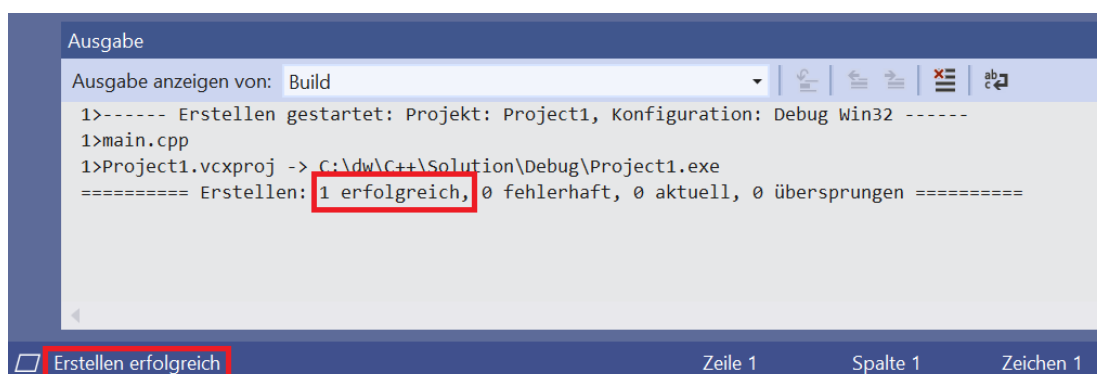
Ausgabe

Ausgabe anzeigen von: Build

1>------ Erstellen gestartet: Projekt: Project1, Konfiguration: Debug Win32 ------
1>main.cpp
1>Project1.vcxproj -> C:\dw\C++\Solution\Debug\Project1.exe
========== Erstellen: 1 erfolgreich, 0 fehlerhaft, 0 aktuell, 0 übersprungen ==========

Erstellen erfolgreich

Zeile 1

Spalte 1

Zeichen 1